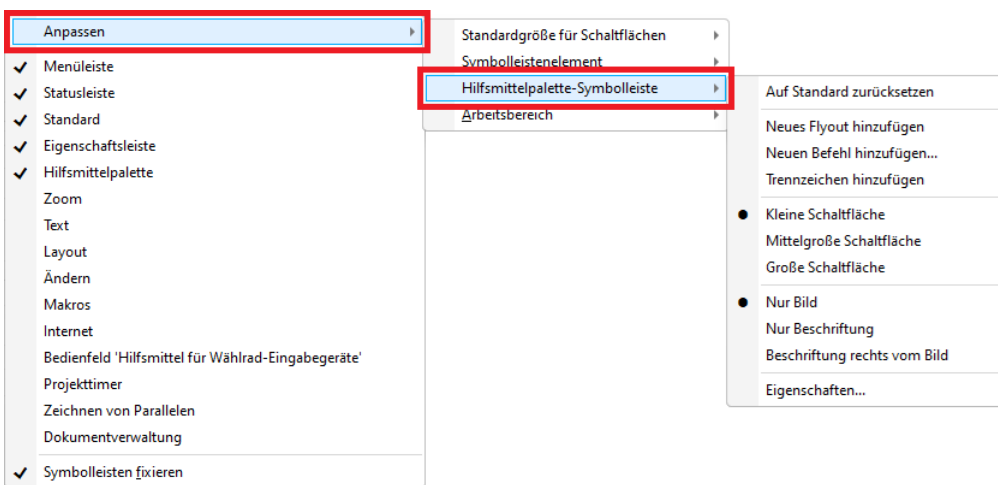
Anpassen

Menüleiste
Statusleiste
Standard
Eigenschaftsleiste
Hilfsmittelpalette
Zoom
Text
Layout
Ändern
Makros
Internet
Bedienfeld 'Hilfsmittel für Wählrad-Eingabegeräte'
Projekttimer
Zeichnen von Parallelen
Dokumentverwaltung
Symbolleisten fixieren

Standardgröße für Schaltflächen
Symbolleistenelement
Hilfsmittelpalette-Symbolleiste
Arbeitsbereich

Auf Standard zurücksetzen
Neues Flyout hinzufügen
Neuen Befehl hinzufügen...
Trennzeichen hinzufügen
Kleine Schaltfläche
Mittelgroße Schaltfläche
Große Schaltfläche
Nur Bild
Nur Beschriftung
Beschriftung rechts vom Bild
Eigenschaften...